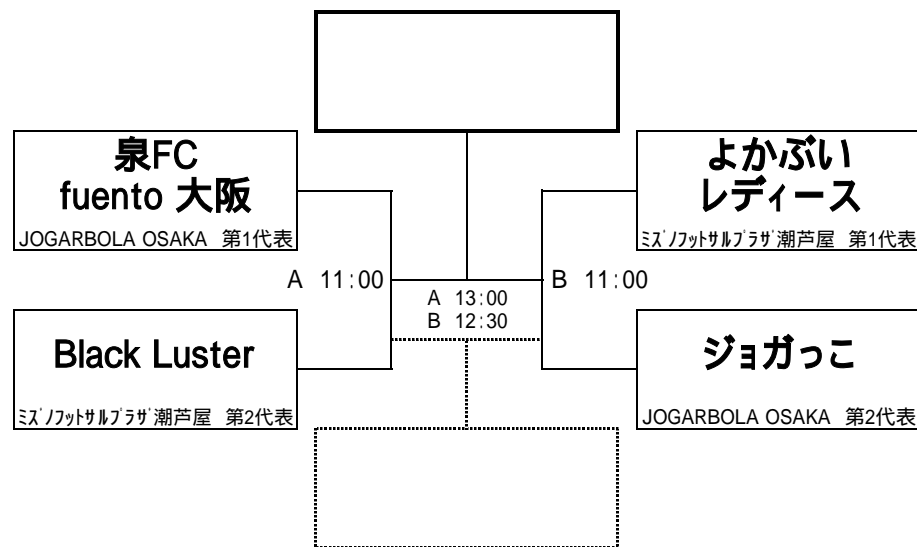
泉FC
fuento 大阪
JOGARBOLA OSAKA 第1代表

よかぶい
レディース
ミズノフットサルプラザ潮芦屋 第1代表

A 11:00

A 13:00
B 12:30

B 11:00

Black Luster
ミズノフットサルプラザ潮芦屋 第2代表

ジョガっこ
JOGARBOLA OSAKA 第2代表